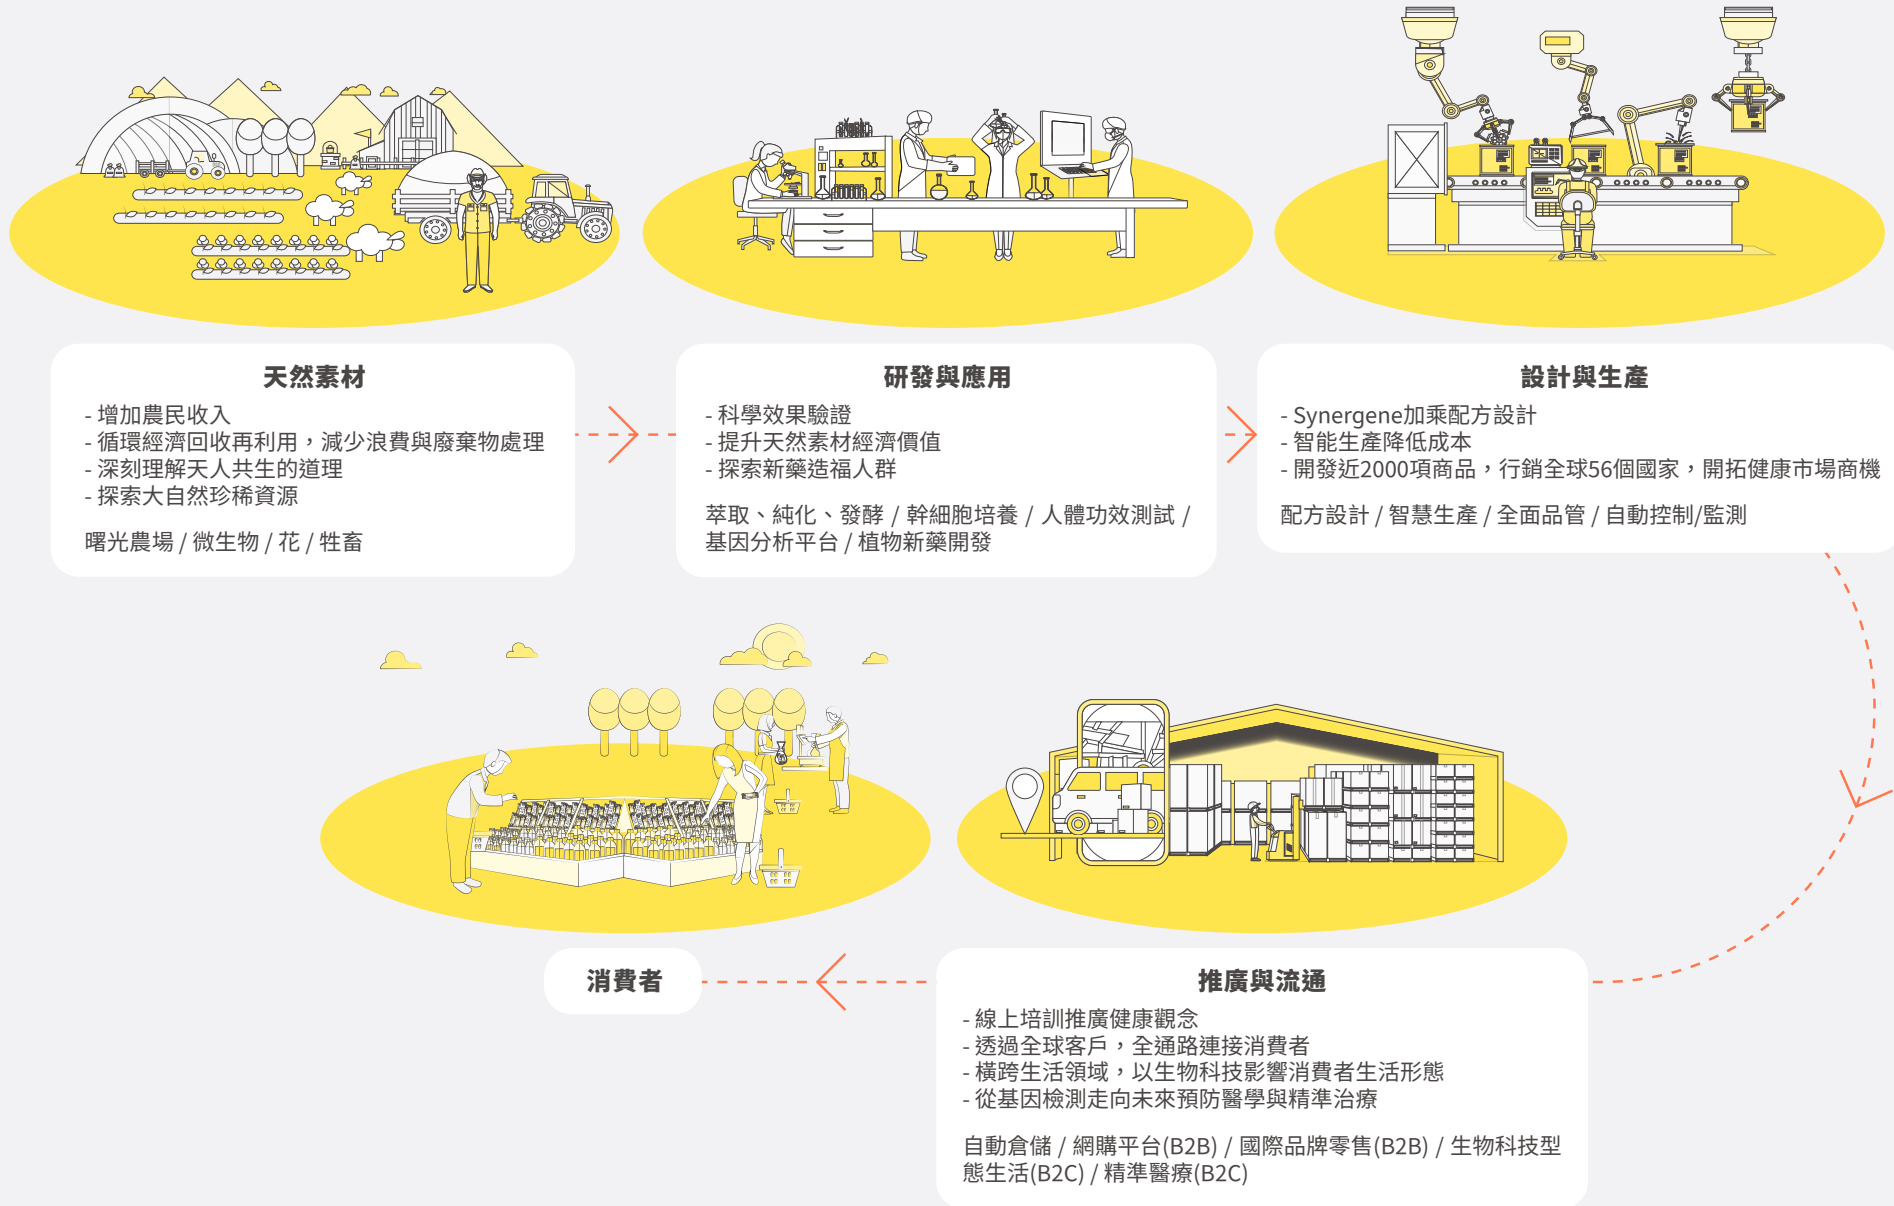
天然素材

- 增加農民收入
- 循環經濟回收再利用，減少浪費與廢棄物處理
- 深刻理解天人共生的道理
- 探索大自然珍稀資源

曙光農場 / 微生物 / 花 / 牲畜

研發與應用

- 科學效果驗證
- 提升天然素材經濟價值
- 探索新藥造福人群

萃取、純化、發酵 / 幹細胞培養 / 人體功效測試 / 基因分析平台 / 植物新藥開發

設計與生產

- Synergene加乘配方設計
- 智能生產降低成本
- 開發近2000項商品，行銷全球56個國家，開拓健康市場商機

配方設計 / 智慧生產 / 全面品管 / 自動控制/監測

消費者

推廣與流通

- 線上培訓推廣健康觀念
- 透過全球客戶，全通路連接消費者
- 橫跨生活領域，以生物科技影響消費者生活形態
- 從基因檢測走向未來預防醫學與精準治療

自動倉儲 / 網購平台(B2B) / 國際品牌零售(B2B) / 生物科技型態生活(B2C) / 精準醫療(B2C)